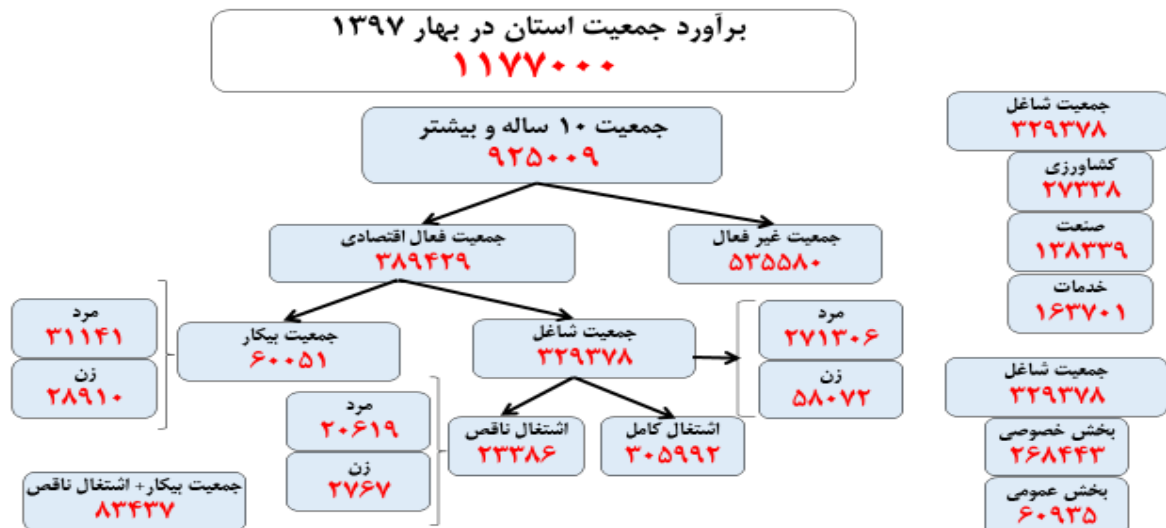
برآورد جمعیت استان در بهار ۱۳۹۷
۱۱۷۷۰۰۰

جمعیت ۱۰ ساله و بیشتر
۹۲۵۰۰۹

جمعیت فعال اقتصادی
۳۸۹۴۲۹

جمعیت غیر فعال
۵۳۵۵۸۰

مرد
۳۱۱۴۱

زن
۲۸۹۱۰

جمعیت بیکار
۶۰۰۵۱

جمعیت شاغل
۳۲۹۳۷۸

مرد
۲۷۱۳۰۶

زن
۵۸۰۷۲

مرد
۲۰۶۱۹

زن
۲۷۶۷

اشتغال ناقص
۲۳۳۸۶

اشتغال کامل
۳۰۵۹۹۲

جمعیت بیکار+ اشتغال ناقص
۸۳۴۳۷

جمعیت شاغل
۳۲۹۳۷۸

کشاورزی
۲۷۳۳۸

صنعت
۱۳۸۳۳۹

خدمات
۱۶۳۷۰۱

جمعیت شاغل
۳۲۹۳۷۸

بخش خصوصی
۲۶۸۴۴۳

بخش عمومی
۶۰۹۳۵